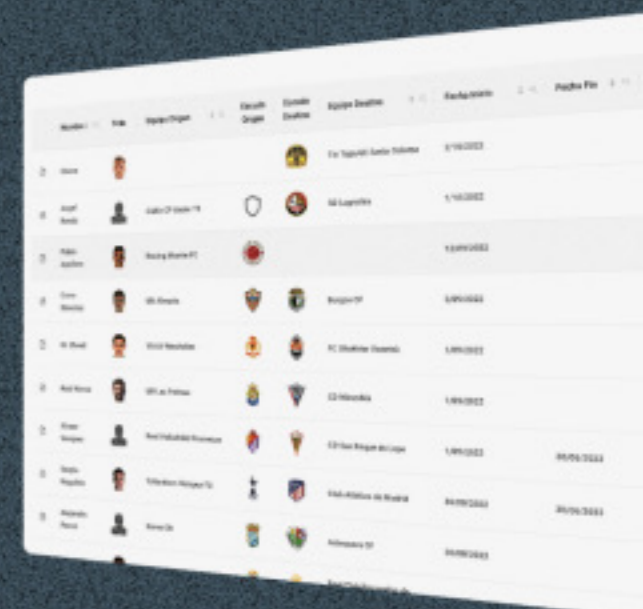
| Nombre | Foto | Equipo Origen | Escudo Origen | Escudo Destino | Equipo Destino | Fecha Inicio | Fecha Fin |
|---|---|---|---|---|---|---|---|
| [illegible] | | | | | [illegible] | 1/10/2022 | |
| Jozef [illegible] | | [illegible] | | | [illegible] | 1/10/2022 | |
| Pablo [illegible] | | Racing Murcia FC | | | | 12/09/2022 | |
| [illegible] | | UD Almería | | | Burgos CF | 2/09/2022 | |
| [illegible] | | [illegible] | | | FC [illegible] | 1/09/2022 | |
| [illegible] | | UD Las Palmas | | | CD Mirandés | 1/09/2022 | |
| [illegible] | | Real Valladolid Promesas | | | CD San Roque de Lepe | 1/09/2022 | 30/06/2023 |
| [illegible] | | Tottenham Hotspur FC | | | Club Atlético de Madrid | 31/08/2022 | 30/06/2023 |
| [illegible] | | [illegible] | | | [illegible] CF | 30/08/2022 | |